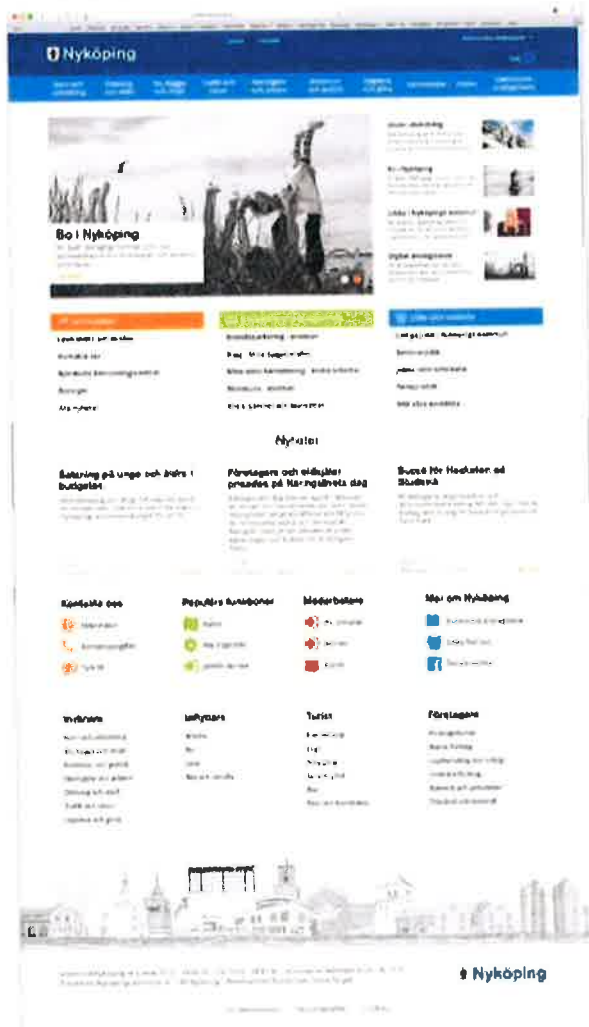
Nyköping

Bo i Nyköping

Nyheter

Satsning på unga och äldre i budgeten

Företagare och eldsjälar prisades på Näringslivets dag

Succé för Hockeyn på Stadium

Kontakta oss

Populära tjänster

Medarbetare

Mer om Nyköping

Invånare

Kultur

Turist

Företagare

Nyköping